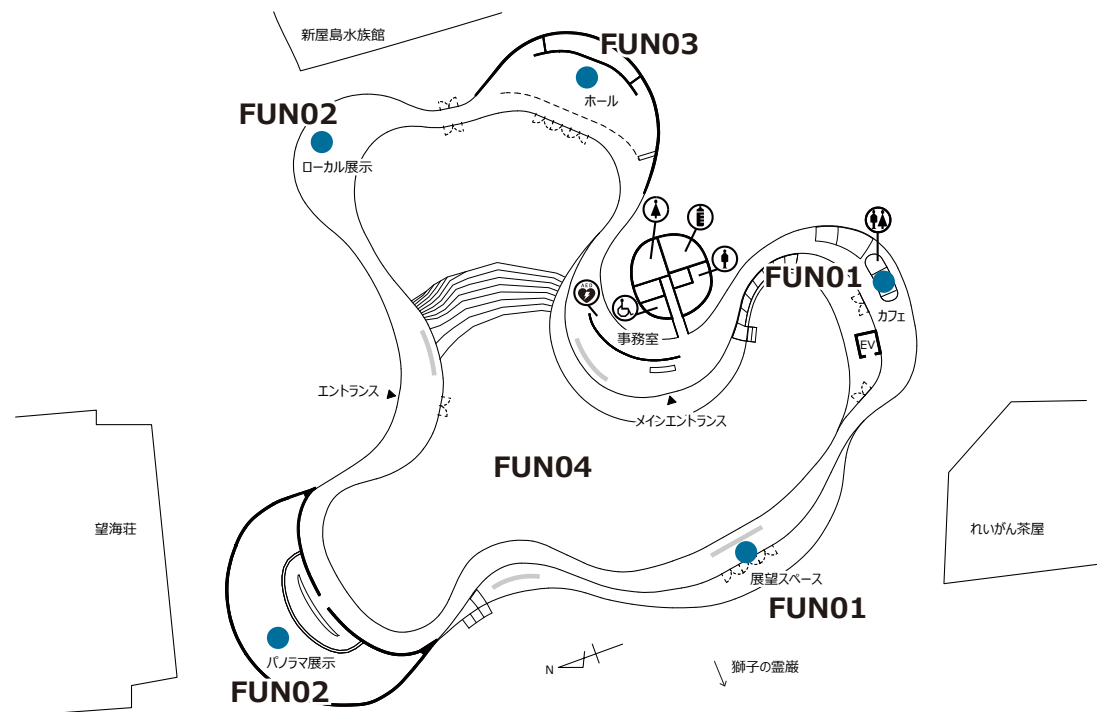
新屋島水族館

FUN03

ホール

FUN02

ローカル展示

FUN01

カフェ

EV

AED

事務室

エントランス

メインエントランス

FUN04

望海荘

れいがん茶屋

展望スペース

FUN01

パノラマ展示

FUN02

N

獅子の霊巌